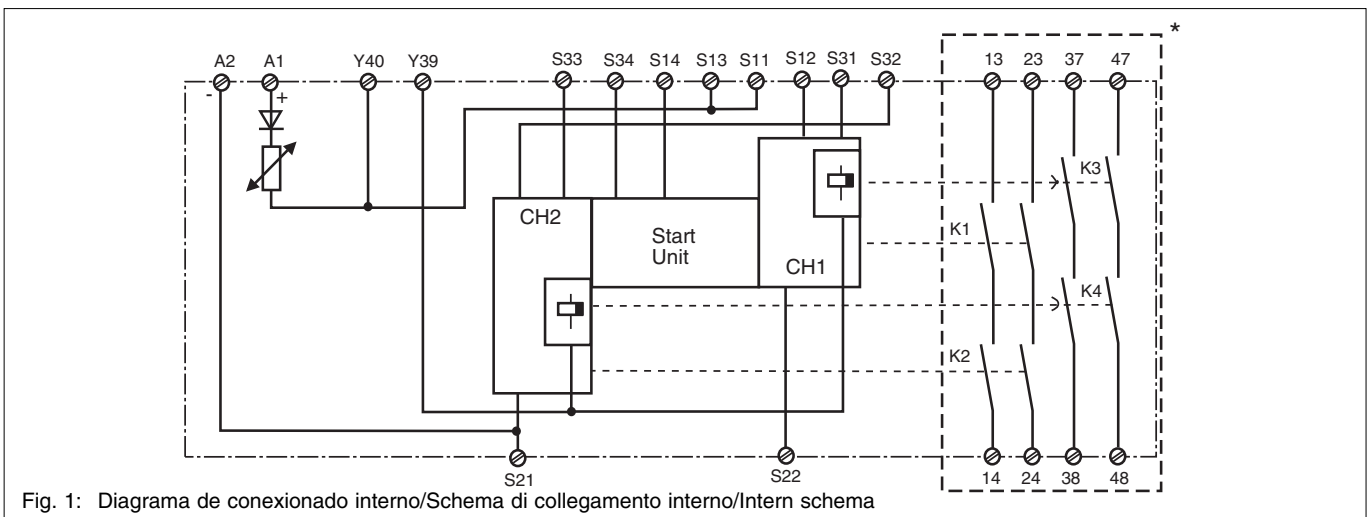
A2 A1 Y40 Y39 S33 S34 S14 S13 S11 S12 S31 S32 13 23 37 47 *

- +

CH2

Start Unit

CH1

K3

K1

K4

K2

S21 S22 14 24 38 48

Fig. 1: Diagrama de conexionado interno/Schema di collegamento interno/Intern schema